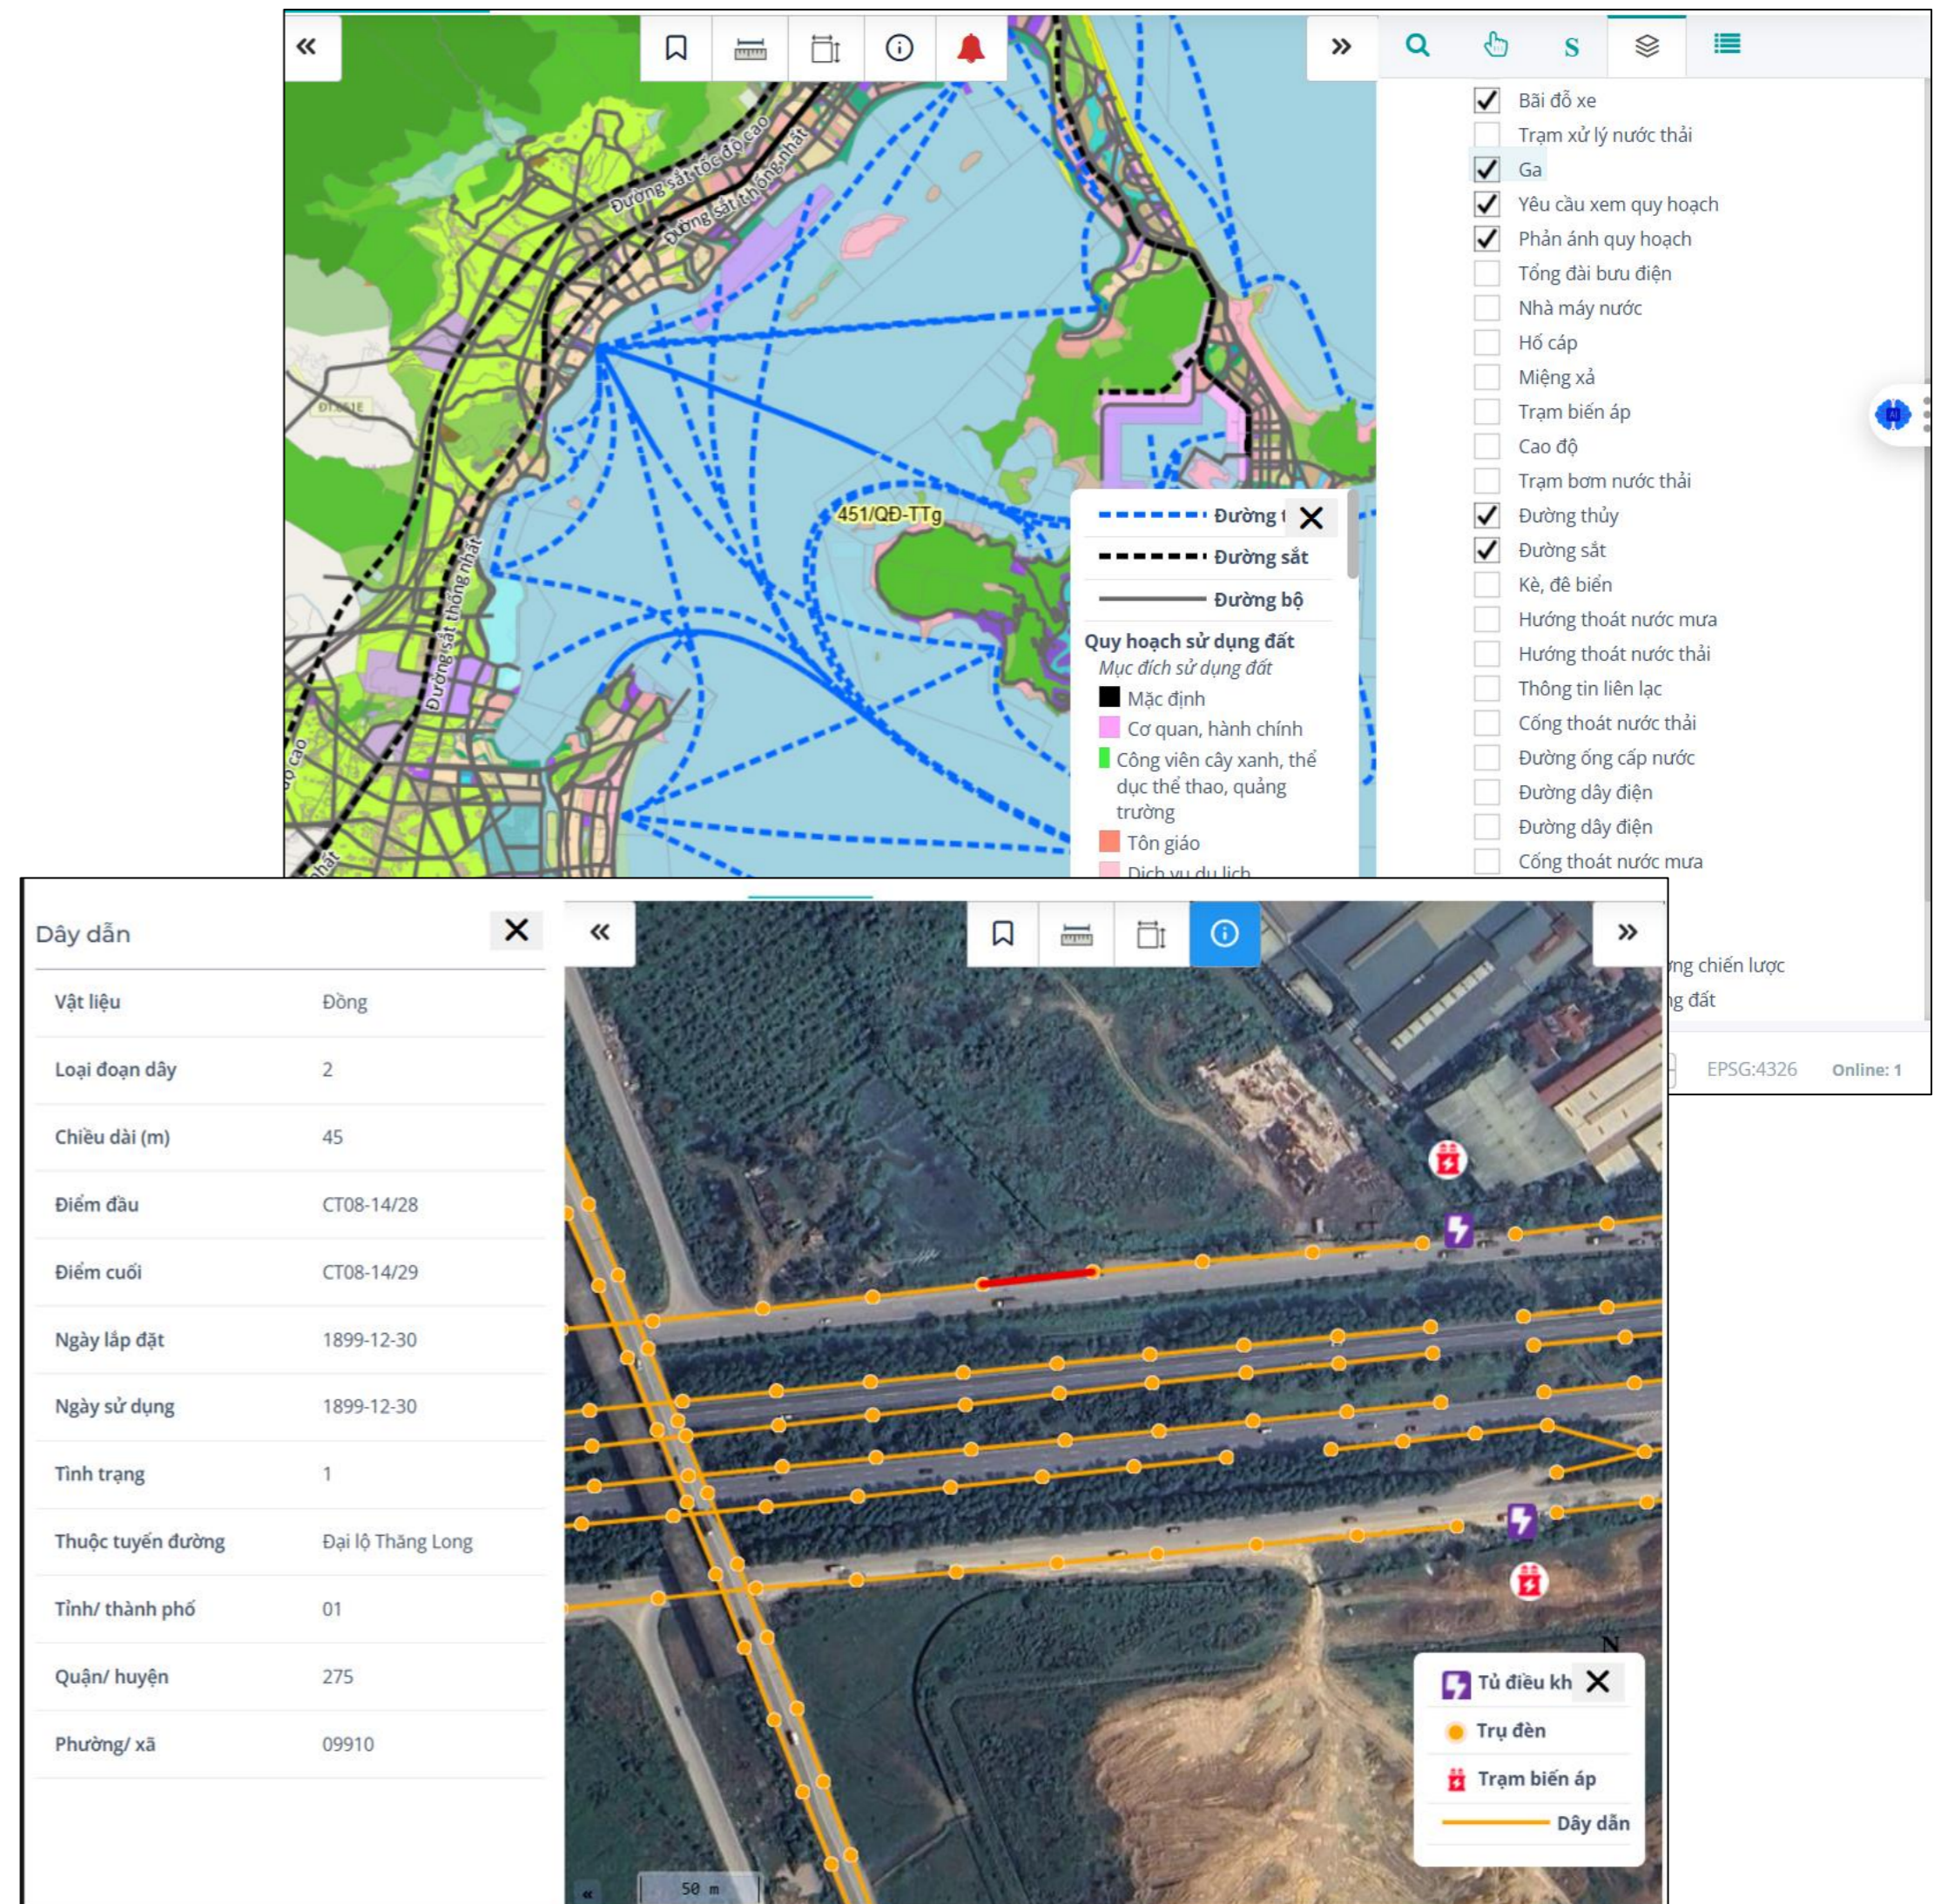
Đường sắt tốc độ cao
Đường sắt thống nhất
451/QĐ-TTg
Đường sắt thống nhất

Đường t
Đường sắt
Đường bộ
Quy hoạch sử dụng đất
Mục đích sử dụng đất
Mặc định
Cơ quan, hành chính
Công viên cây xanh, thể dục thể thao, quảng trường
Tôn giáo
Dịch vụ du lịch

S

Bãi đỗ xe
Trạm xử lý nước thải
Ga
Yêu cầu xem quy hoạch
Phản ánh quy hoạch
Tổng đài bưu điện
Nhà máy nước
Hố cáp
Miệng xả
Trạm biến áp
Cao độ
Trạm bơm nước thải
Đường thủy
Đường sắt
Kè, đê biển
Hướng thoát nước mưa
Hướng thoát nước thải
Thông tin liên lạc
Cống thoát nước thải
Đường ống cấp nước
Đường dây điện
Đường dây điện
Cống thoát nước mưa
ng chiến lược
ng đất
EPSG:4326 Online: 1

Dây dẫn

| Vật liệu | Đồng |
|---|---|
| Loại đoạn dây | 2 |
| Chiều dài (m) | 45 |
| Điểm đầu | CT08-14/28 |
| Điểm cuối | CT08-14/29 |
| Ngày lắp đặt | 1899-12-30 |
| Ngày sử dụng | 1899-12-30 |
| Tình trạng | 1 |
| Thuộc tuyến đường | Đại lộ Thăng Long |
| Tỉnh/ thành phố | 01 |
| Quận/ huyện | 275 |
| Phường/ xã | 09910 |

Tủ điều kh
Trụ đèn
Trạm biến áp
Dây dẫn
50 m